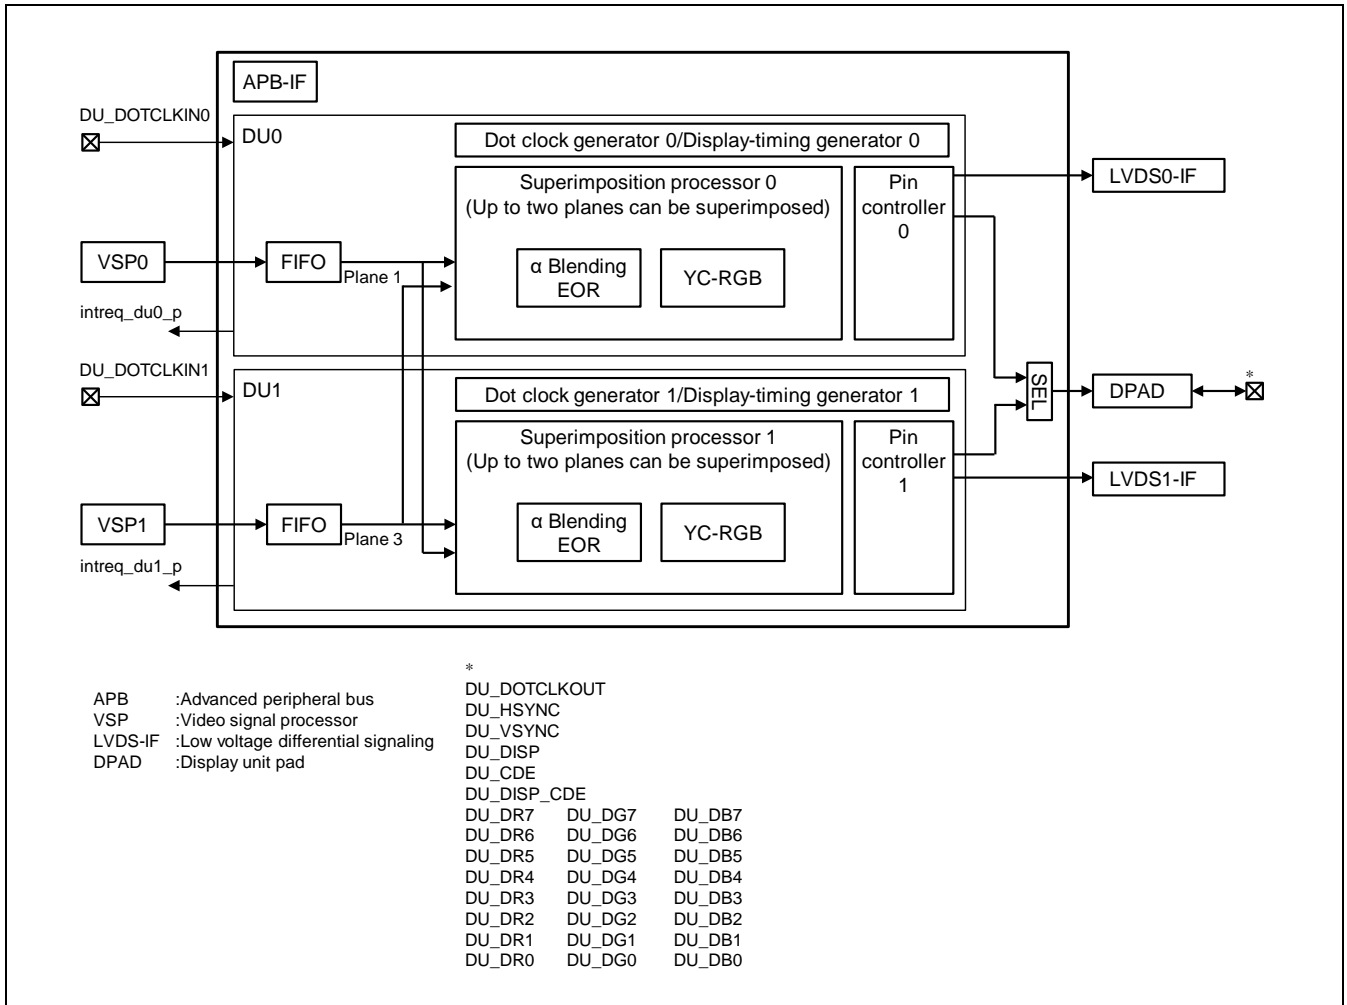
APB-IF

DU_DOTCLKIN0

DU0

Dot clock generator 0/Display-timing generator 0

Superimposition processor 0
(Up to two planes can be superimposed)

Pin controller 0

LVDS0-IF

VSP0

FIFO

Plane 1

α Blending EOR

YC-RGB

intreq_du0_p

DU_DOTCLKIN1

DU1

SEL

DPAD

*

Dot clock generator 1/Display-timing generator 1

Superimposition processor 1
(Up to two planes can be superimposed)

Pin controller 1

LVDS1-IF

VSP1

FIFO

Plane 3

α Blending EOR

YC-RGB

intreq_du1_p

APB :Advanced peripheral bus
VSP :Video signal processor
LVDS-IF :Low voltage differential signaling
DPAD :Display unit pad

*
DU_DOTCLKOUT
DU_HSYNC
DU_VSYNC
DU_DISP
DU_CDE
DU_DISP_CDE

| DU_DR7 | DU_DG7 | DU_DB7 |
|---|---|---|
| DU_DR6 | DU_DG6 | DU_DB6 |
| DU_DR5 | DU_DG5 | DU_DB5 |
| DU_DR4 | DU_DG4 | DU_DB4 |
| DU_DR3 | DU_DG3 | DU_DB3 |
| DU_DR2 | DU_DG2 | DU_DB2 |
| DU_DR1 | DU_DG1 | DU_DB1 |
| DU_DR0 | DU_DG0 | DU_DB0 |